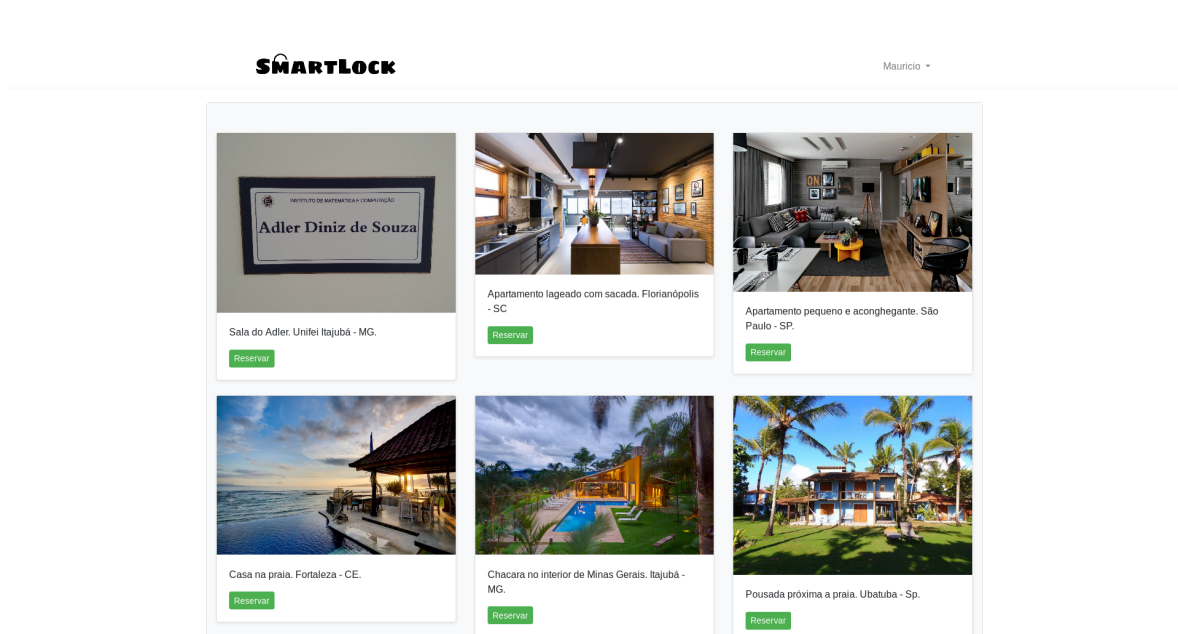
SMARTLOCK

Mauricio

INSTITUTO DE MATEMÁTICA E COMPUTAÇÃO
Adler Diniz de Souza

Sala do Adler. Unifei Itajubá - MG.

Reservar

Apartamento lageado com sacada. Florianópolis - SC

Reservar

ON

Apartamento pequeno e aconghegante. São Paulo - SP.

Reservar

Casa na praia. Fortaleza - CE.

Reservar

Chacara no interior de Minas Gerais. Itajubá - MG.

Reservar

Pousada próxima a praia. Ubatuba - Sp.

Reservar